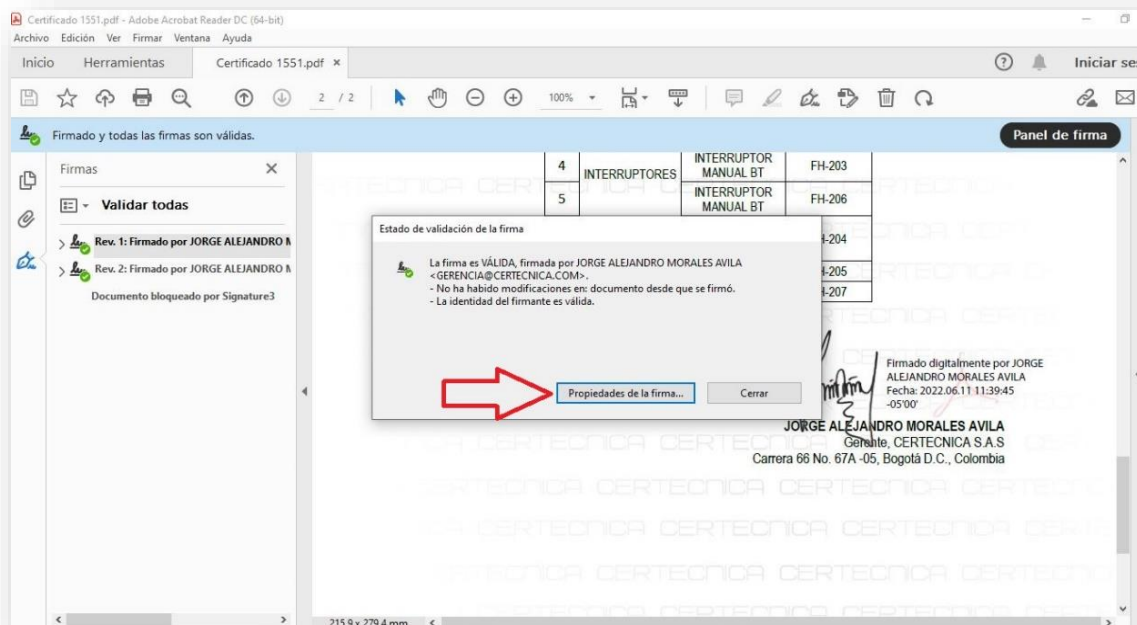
Certificado 1551.pdf - Adobe Acrobat Reader DC (64-bit)
Archivo Edición Ver Firmar Ventana Ayuda
Inicio Herramientas Certificado 1551.pdf ×
Iniciar se
2 / 2 100%
Firmado y todas las firmas son válidas.
Panel de firma
Firmas
Validar todas
Rev. 1: Firmado por JORGE ALEJANDRO M
Rev. 2: Firmado por JORGE ALEJANDRO M
Documento bloqueado por Signature3

| 4 | INTERRUPTORES | INTERRUPTOR MANUAL BT | FH-203 |
|---|---|---|---|
| 5 | | INTERRUPTOR MANUAL BT | FH-206 |
| | | | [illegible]-204 |
| | | | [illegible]-205 |
| | | | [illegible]-207 |

Estado de validación de la firma
La firma es VÁLIDA, firmada por JORGE ALEJANDRO MORALES AVILA <GERENCIA@CERTECNICA.COM>.
- No ha habido modificaciones en: documento desde que se firmó.
- La identidad del firmante es válida.
Propiedades de la firma...
Cerrar

Firmado digitalmente por JORGE ALEJANDRO MORALES AVILA
Fecha: 2022.06.11 11:39:45 -05'00'
JORGE ALEJANDRO MORALES AVILA
Gerente, CERTECNICA S.A.S
Carrera 66 No. 67A -05, Bogotá D.C., Colombia

CERTECNICA CERTECNICA CERTECNICA

215,9 x 279,4 mm